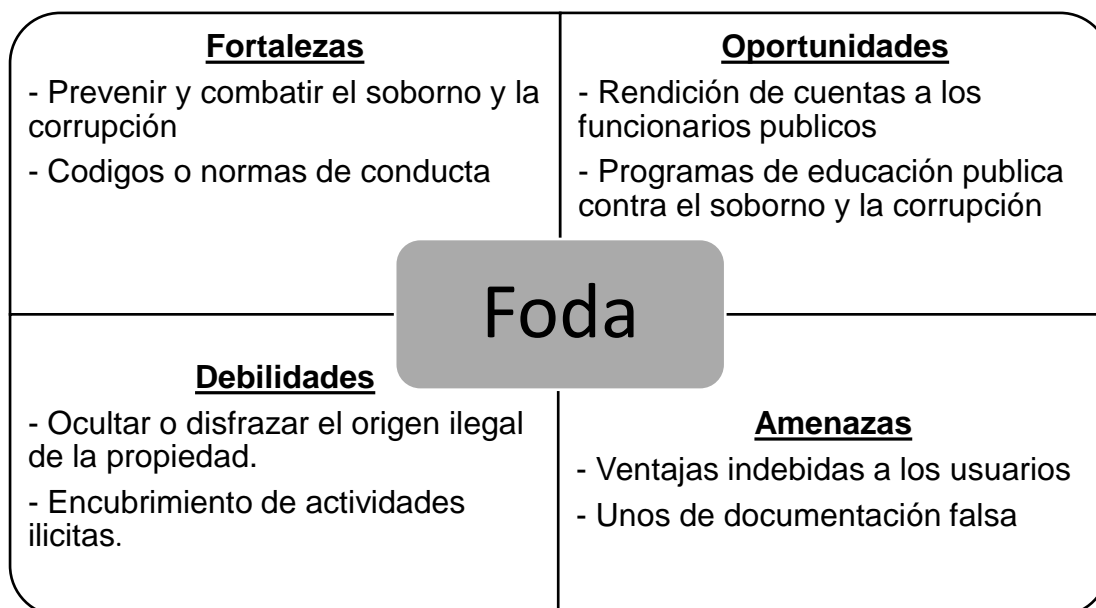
Fortalezas

- Prevenir y combatir el soborno y la corrupción

- Codigos o normas de conducta

Oportunidades

- Rendición de cuentas a los funcionarios publicos

- Programas de educación publica contra el soborno y la corrupción

Foda

Debilidades

- Ocultar o disfrazar el origen ilegal de la propiedad.

- Encubrimiento de actividades ilicitas.

Amenazas

- Ventajas indebidas a los usuarios

- Unos de documentación falsa